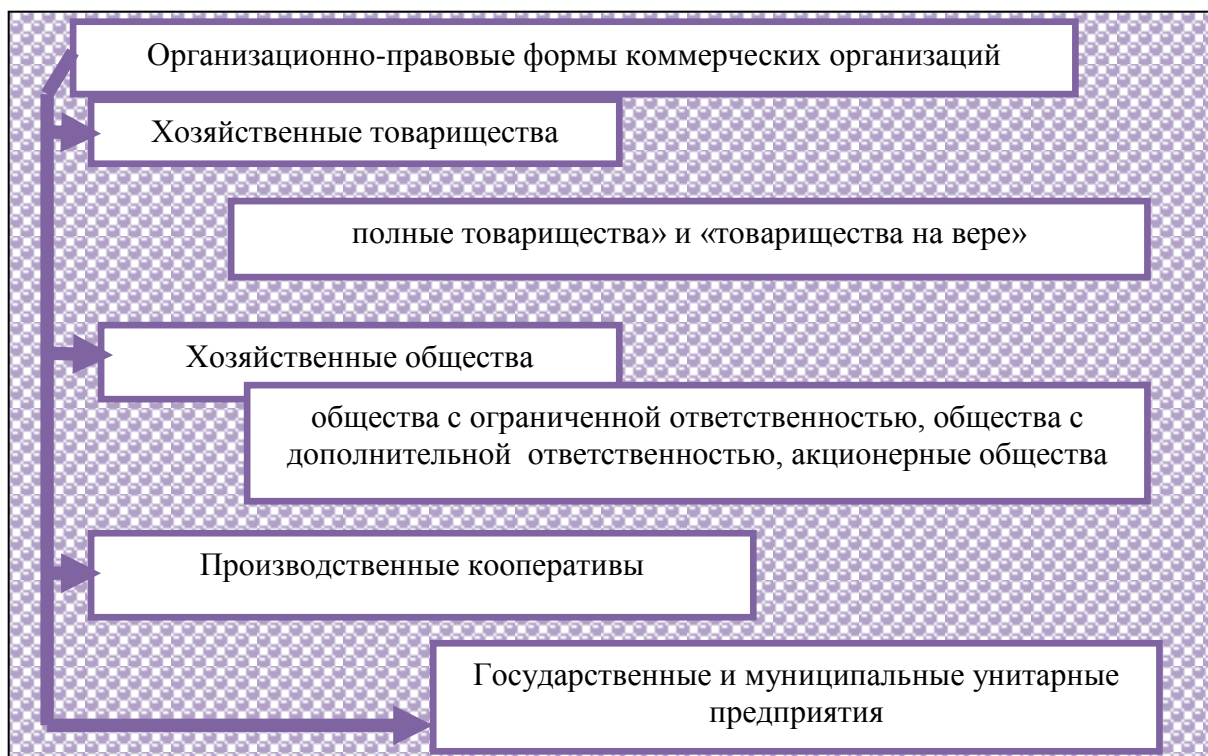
Организационно-правовые формы коммерческих организаций

Хозяйственные товарищества

полные товарищества» и «товарищества на вере»

Хозяйственные общества

общества с ограниченной ответственностью, общества с дополнительной ответственностью, акционерные общества

Производственные кооперативы

Государственные и муниципальные унитарные предприятия